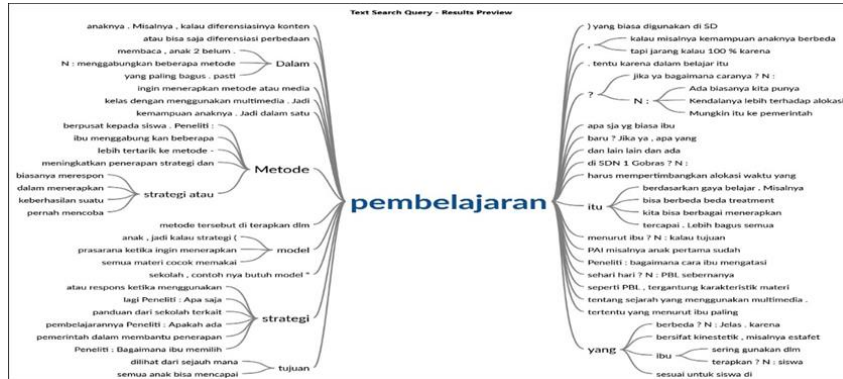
Text Search Query - Results Preview

anaknya . Misalnya , kalau diferensiasinya konten
atau bisa saja diferensiasi perbedaan
membaca , anak 2 belum .
N : menggabungkan beberapa metode
yang paling bagus . pasti
Dalam
ingin menerapkan metode atau media
kelas dengan menggunakan multimedia . Jadi
kemampuan anaknya . Jadi dalam satu
berpusat kepada siswa . Peneliti :
ibu menggabung kan beberapa
lebih tertarik ke metode -
meningkatkan penerapan strategi dan
Metode
biasanya merespon
dalam menerapkan
keberhasilan suatu
pernah mencoba
strategi atau
metode tersebut di terapkan dlm
anak , jadi kalau strategi (
prasarana ketika ingin menerapkan
semua materi cocok memakai
model
sekolah , contoh nya butuh model "
atau respons ketika menggunakan
lagi Peneliti : Apa saja
panduan dari sekolah terkait
pembelajarannya Peneliti : Apakah ada
pemerintah dalam membantu penerapan
Peneliti : Bagaimana ibu memilih
strategi
dilihat dari sejauh mana
semua anak bisa mencapai
tujuan

pembelajaran

) yang biasa digunakan di SD
kalau misalnya kemampuan anaknya berbeda
tapi jarang kalau 100 % karena
,
. tentu karena dalam belajar itu
jika ya bagaimana caranya ? N :
?
N :
Ada biasanya kita punya
Kendalanya lebih terhadap alokasi
Mungkin itu ke pemerintah
apa sja yg biasa ibu
baru ? Jika ya , apa yang
dan lain lain dan ada
di SDN 1 Gobras ? N :
harus mempertimbangkan alokasi waktu yang
berdasarkan gaya belajar . Misalnya
bisa berbeda beda treatment
kita bisa berbagai menerapkan
tercapai . Lebih bagus semua
itu
menurut ibu ? N : kalau tujuan
PAI misalnya anak pertama sudah
Peneliti : bagaimana cara ibu mengatasi
sehari hari ? N : PBL sebernanya
seperti PBL , tergantung karakteristik materi
tentang sejarah yang menggunakan multimedia .
tertentu yang menurut ibu paling
berbeda ? N : Jelas . karena
bersifat kinestetik , misalnya estafet
sering gunakan dlm
terapkan ? N : siswa
ibu
yang
sesuai untuk siswa di